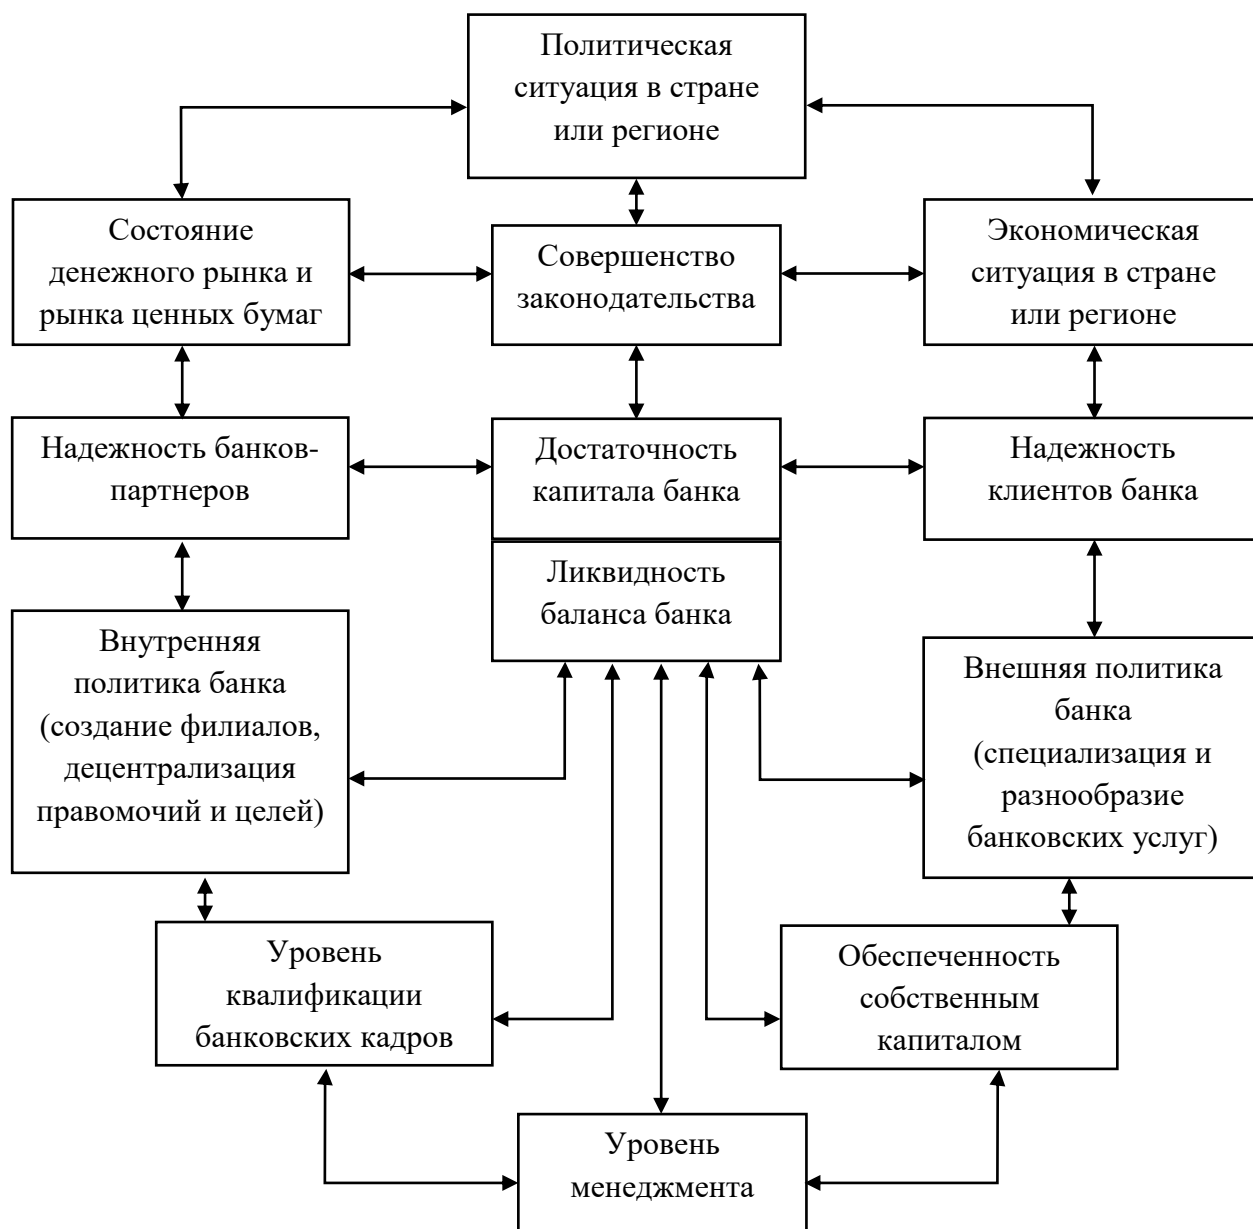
Политическая ситуация в стране или регионе

Состояние денежного рынка и рынка ценных бумаг

Совершенство законодательства

Экономическая ситуация в стране или регионе

Надежность банков-партнеров

Достаточность капитала банка

Надежность клиентов банка

Ликвидность баланса банка

Внутренняя политика банка (создание филиалов, децентрализация правомочий и целей)

Внешняя политика банка (специализация и разнообразие банковских услуг)

Уровень квалификации банковских кадров

Обеспеченность собственным капиталом

Уровень менеджмента